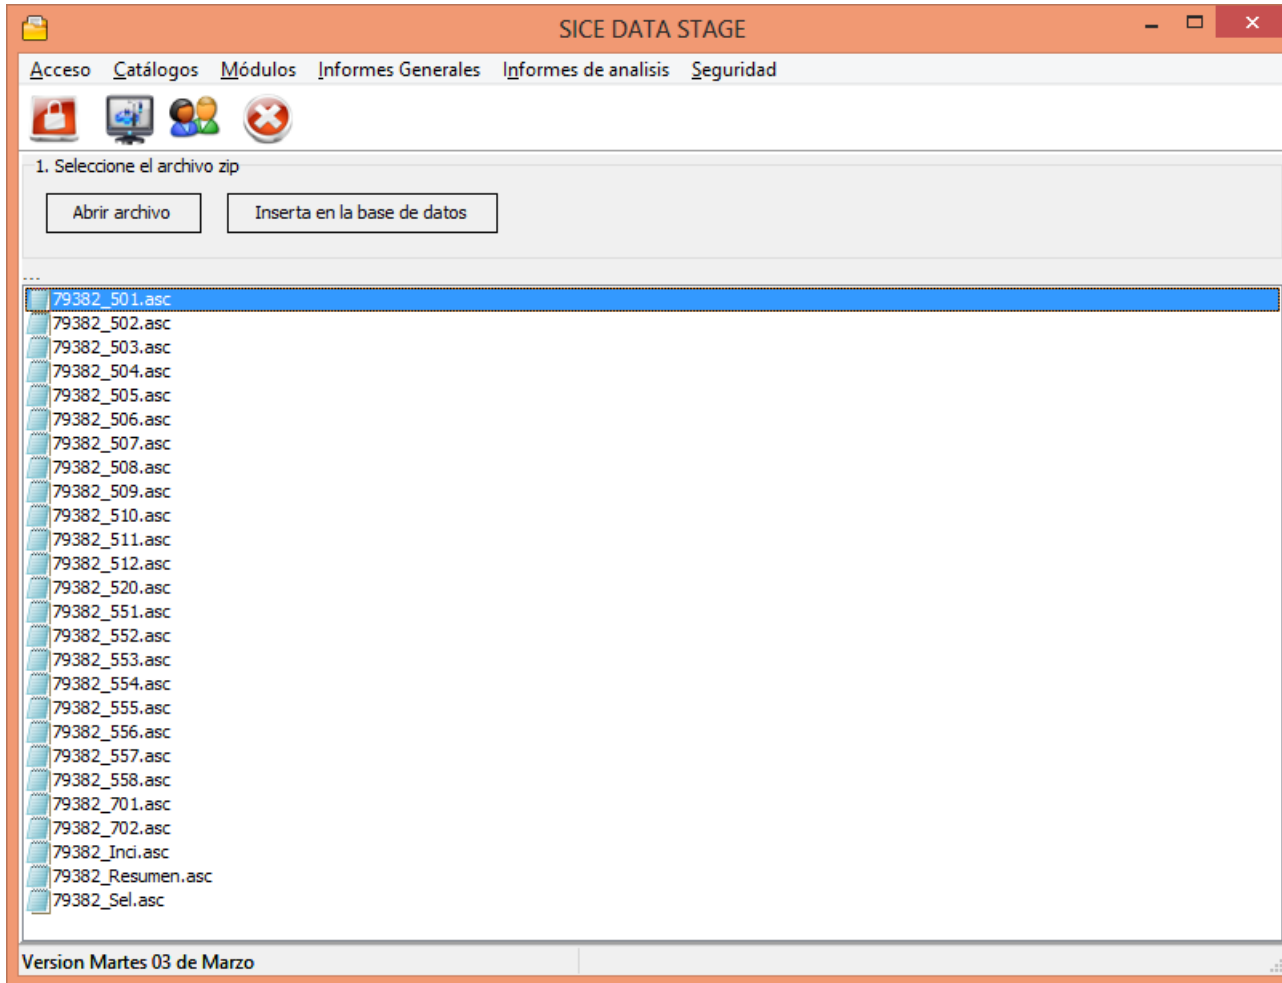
SICE DATA STAGE

Acceso Catálogos Módulos Informes Generales Informes de analisis Seguridad

1. Seleccione el archivo zip

Abrir archivo

Inserta en la base de datos

...

79382_501.asc
79382_502.asc
79382_503.asc
79382_504.asc
79382_505.asc
79382_506.asc
79382_507.asc
79382_508.asc
79382_509.asc
79382_510.asc
79382_511.asc
79382_512.asc
79382_520.asc
79382_551.asc
79382_552.asc
79382_553.asc
79382_554.asc
79382_555.asc
79382_556.asc
79382_557.asc
79382_558.asc
79382_701.asc
79382_702.asc
79382_Inci.asc
79382_Resumen.asc
79382_Sel.asc

Version Martes 03 de Marzo